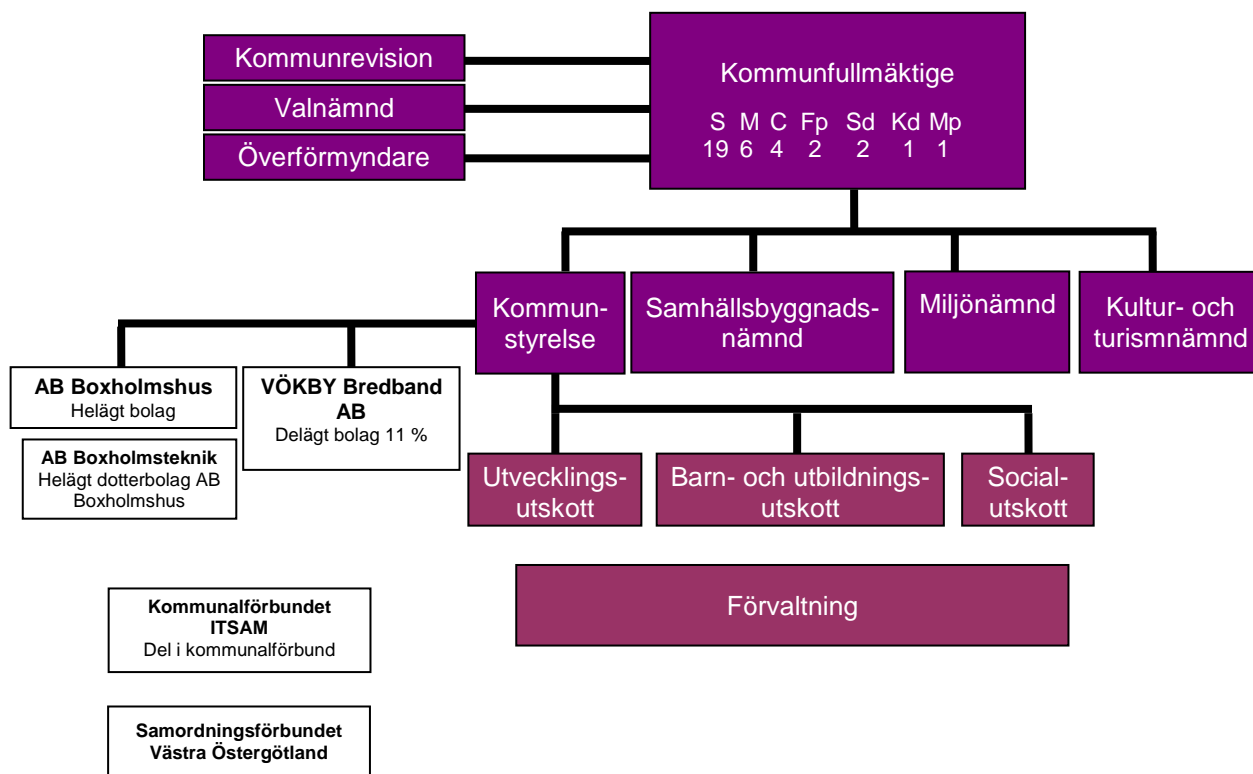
Kommunrevision

Valnämnd

Överförmyndare

Kommunfullmäktige

| S | M | C | Fp | Sd | Kd | Mp |
|---|---|---|---|---|---|---|
| 19 | 6 | 4 | 2 | 2 | 1 | 1 |

Kommunstyrelse

Samhällsbyggnadsnämnd

Miljönämnd

Kultur- och turismnämnd

**AB Boxholmshus**
Helägt bolag

**AB Boxholmsteknik**
Helägt dotterbolag AB Boxholmshus

**VÖKBY Bredband AB**
Delägt bolag 11 %

Utvecklingsutskott

Barn- och utbildningsutskott

Socialutskott

Förvaltning

**Kommunalförbundet ITSAM**
Del i kommunalförbund

**Samordningsförbundet Västra Östergötland**